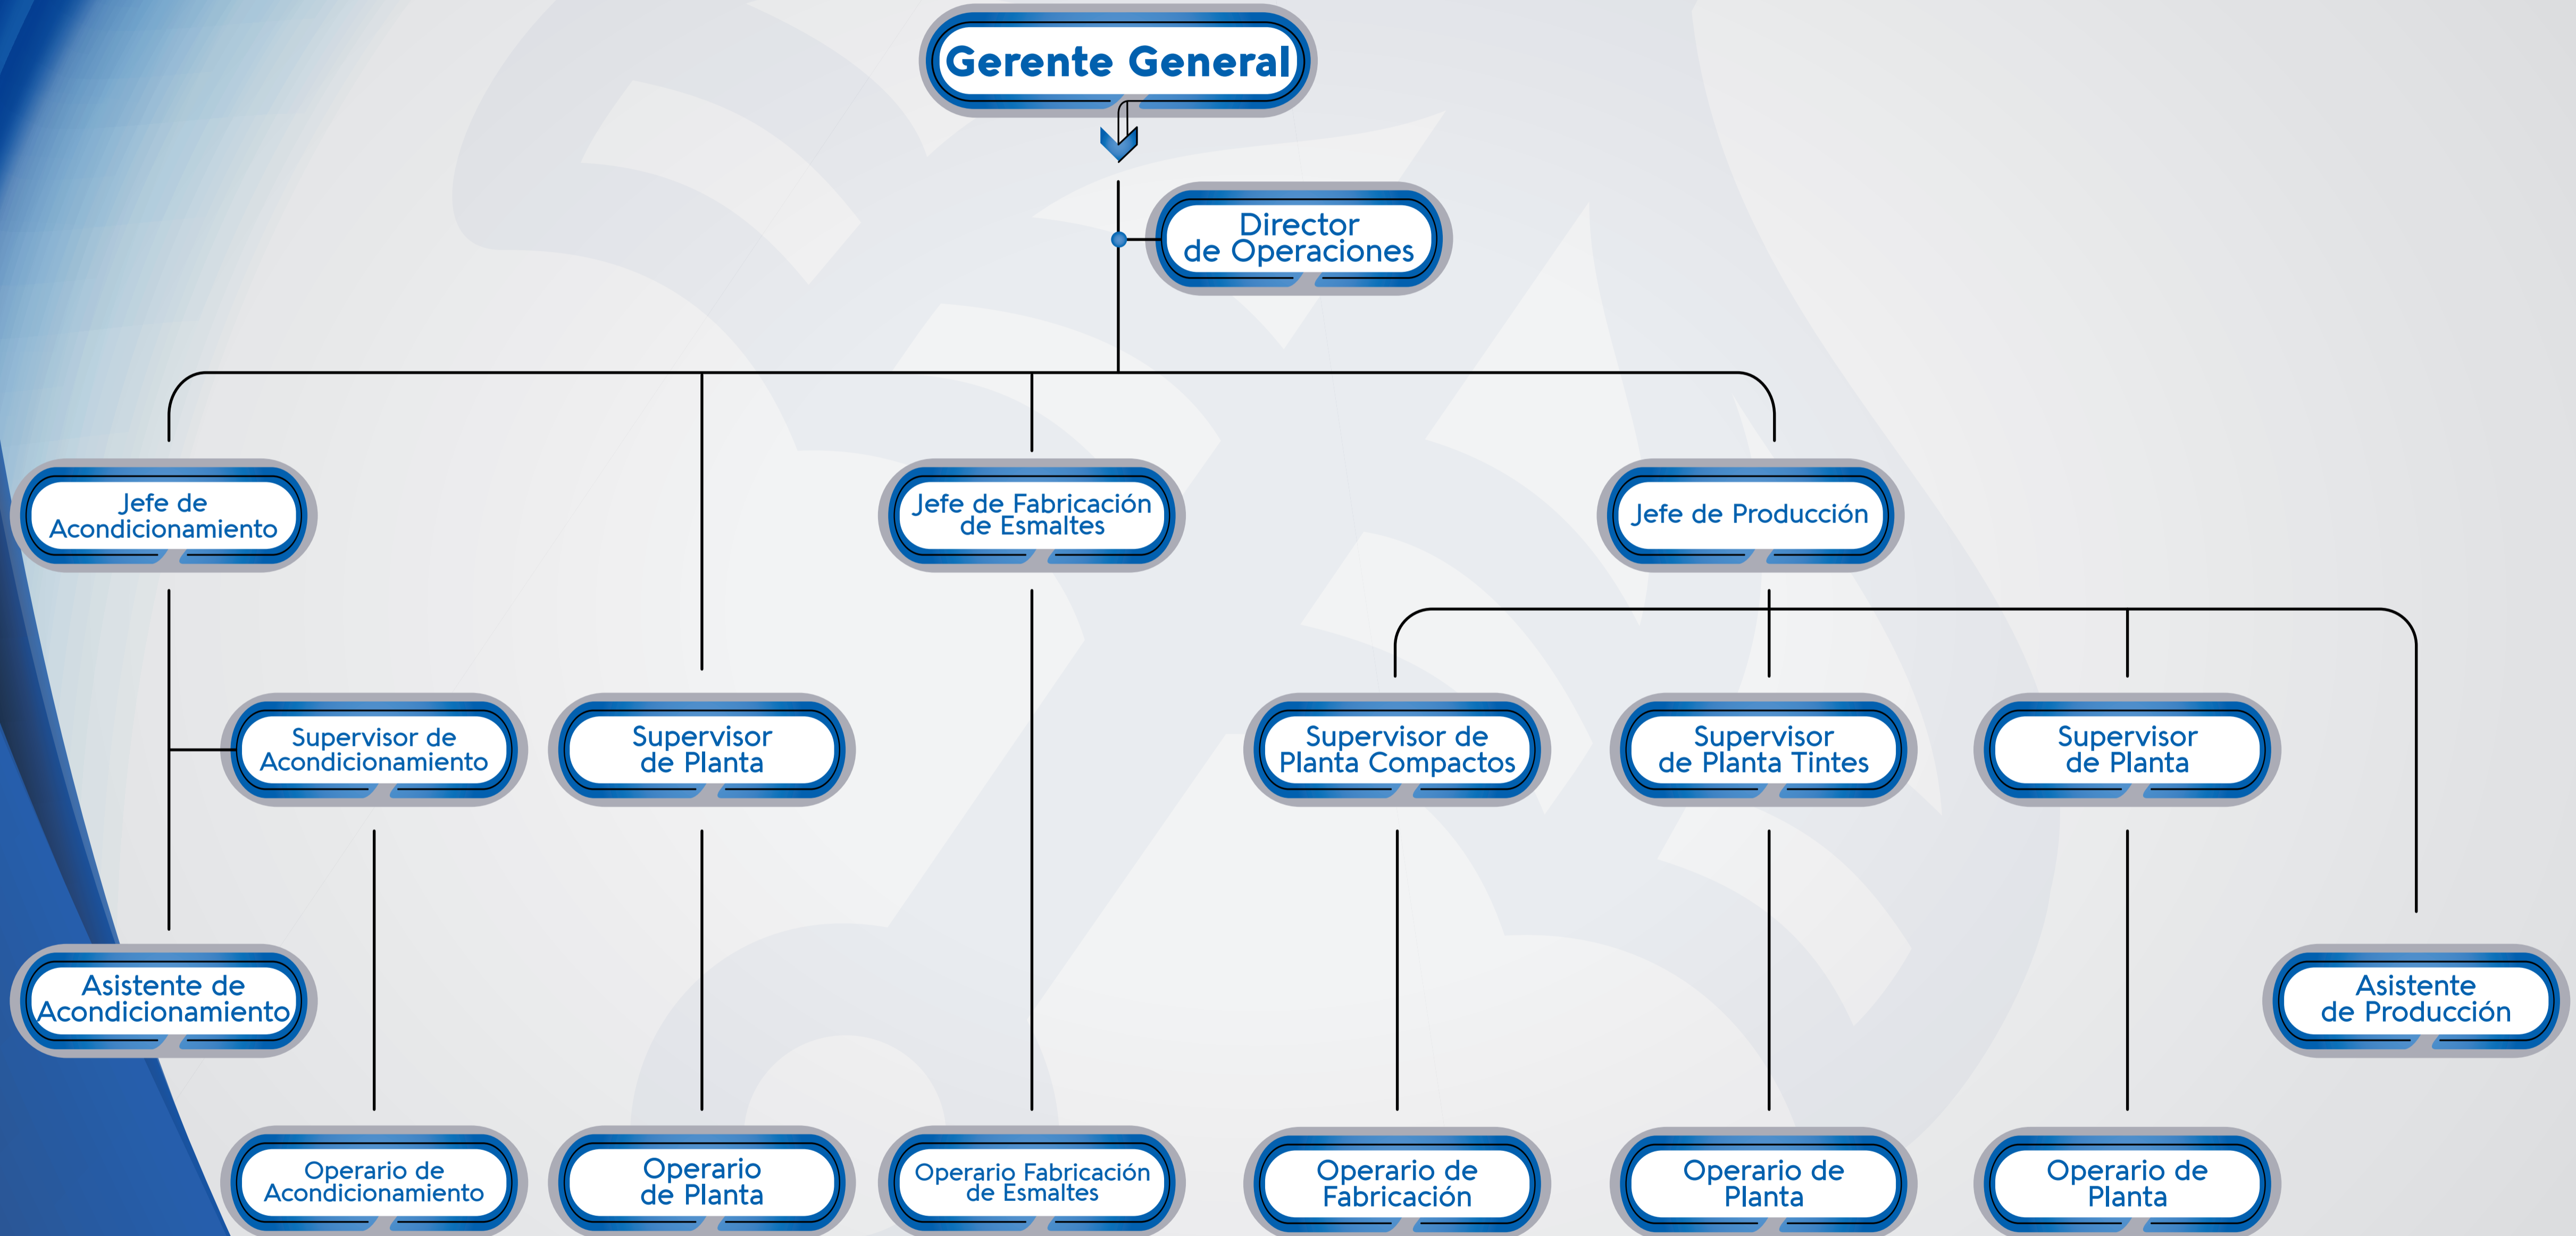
Gerente General

Director de Operaciones

Jefe de Acondicionamiento

Jefe de Fabricación de Esmaltes

Jefe de Producción

Supervisor de Acondicionamiento

Supervisor de Planta

Supervisor de Planta Compactos

Supervisor de Planta Tintes

Supervisor de Planta

Asistente de Acondicionamiento

Asistente de Producción

Operario de Acondicionamiento

Operario de Planta

Operario Fabricación de Esmaltes

Operario de Fabricación

Operario de Planta

Operario de Planta